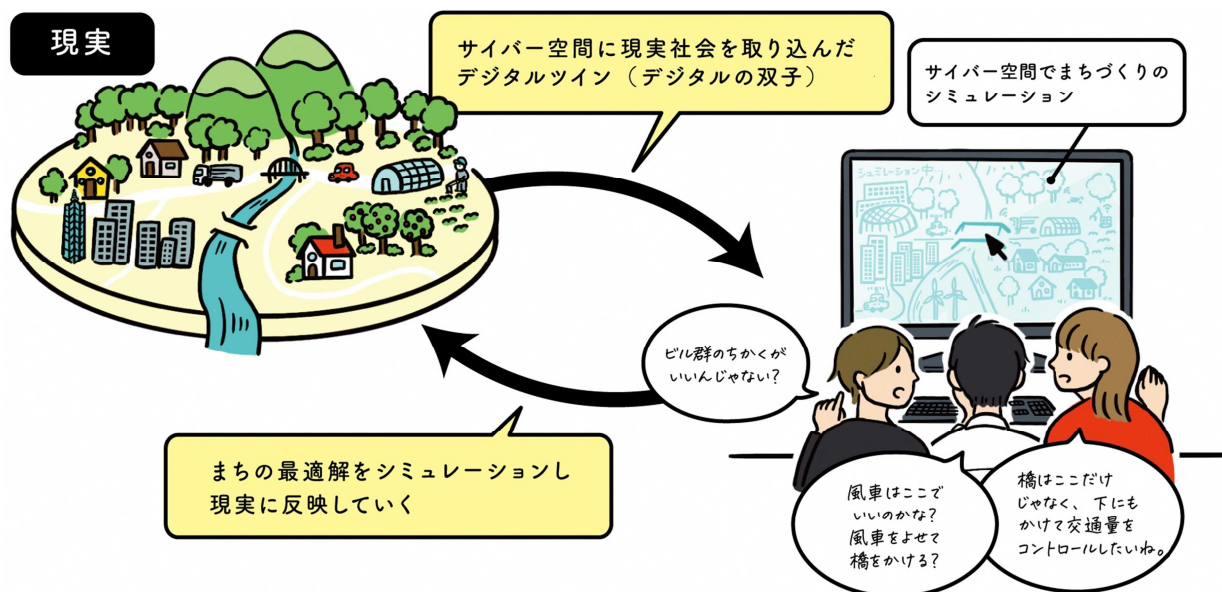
現実

サイバー空間に現実社会を取り込んだデジタルツイン（デジタルの双子）

サイバー空間でまちづくりのシミュレーション

シミュレーション中

ビル群のちかくがいいんじゃない？

まちの最適解をシミュレーションし現実に反映していく

風車はここでいいのかな？風車をよせて橋をかける？

橋はここだけじゃなく、下にもかけて交通量をコントロールしたいね。